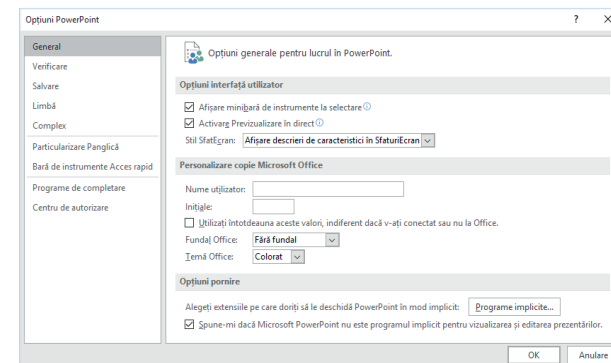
Opțiuni PowerPoint

?
×

General
Verificare
Salvare
Limbă
Complex
Particularizare Panglică
Bară de instrumente Acces rapid
Programe de completare
Centru de autorizare

Opțiuni generale pentru lucrul în PowerPoint.

Opțiuni interfață utilizator

Afișare minibară de instrumente la selectare ⓘ
Activare Previzualizare în direct ⓘ
Stil SfatEcran: Afișare descrieri de caracteristici în SfaturiEcran

Personalizare copie Microsoft Office

Nume utilizator:
Inițiale:
Utilizați întotdeauna aceste valori, indiferent dacă v-ați conectat sau nu la Office.
Fundal Office: Fără fundal
Temă Office: Colorat

Opțiuni pornire

Alegeți extensiile pe care doriți să le deschidă PowerPoint în mod implicit: Programe implicite...
Spune-mi dacă Microsoft PowerPoint nu este programul implicit pentru vizualizarea și editarea prezentărilor.

OK
Anulare